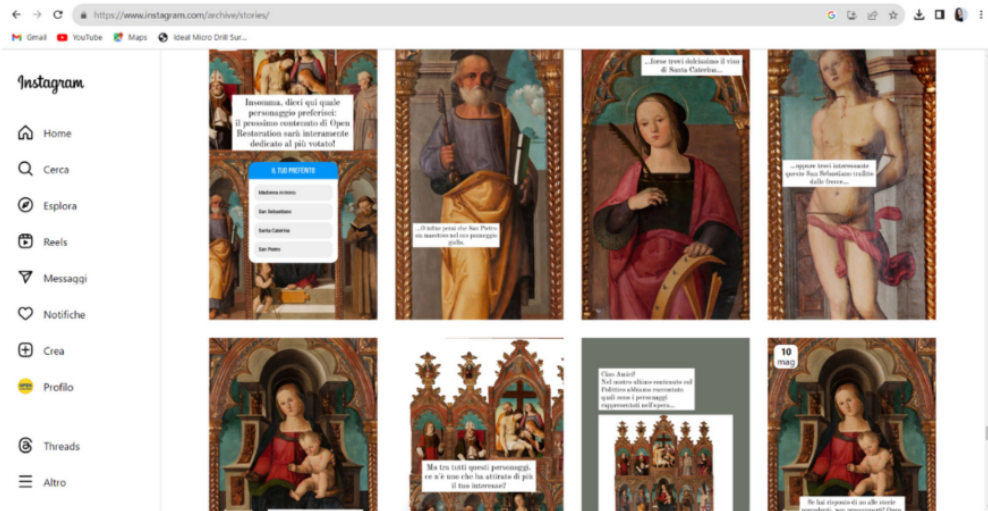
https://www.instagram.com/archive/stories/

Gmail YouTube Maps Ideal Micro Drill Sur...

Instagram

Home
Cerca
Esplora
Reels
Messaggi
Notifiche
Crea
Profilo
Threads
Altro

Insomma, dicci qui quale personaggio preferisci: il prossimo contenuto di Open Restoration sarà interamente dedicato al più votato!

IL TUO PREFERITO
Madonna in trono
San Sebastiano
Santa Caterina
San Pietro

...O infine pensi che San Pietro sia maestoso nel suo panneggio giallo.

...forse trovi dolcissimo il viso di Santa Caterina...

...oppure trovi interessante questo San Sebastiano trafitto dalle frecce...

Ma tra tutti questi personaggi, ce n'è uno che ha attirato di più il tuo interesse?

Ciao Amici! Nel nostro ultimo contenuto sul Polittico abbiamo raccontato quali sono i personaggi rappresentati nell'opera...

10 mag

Se hai risposto di no alle storie precedenti, non preoccuparti! Open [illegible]